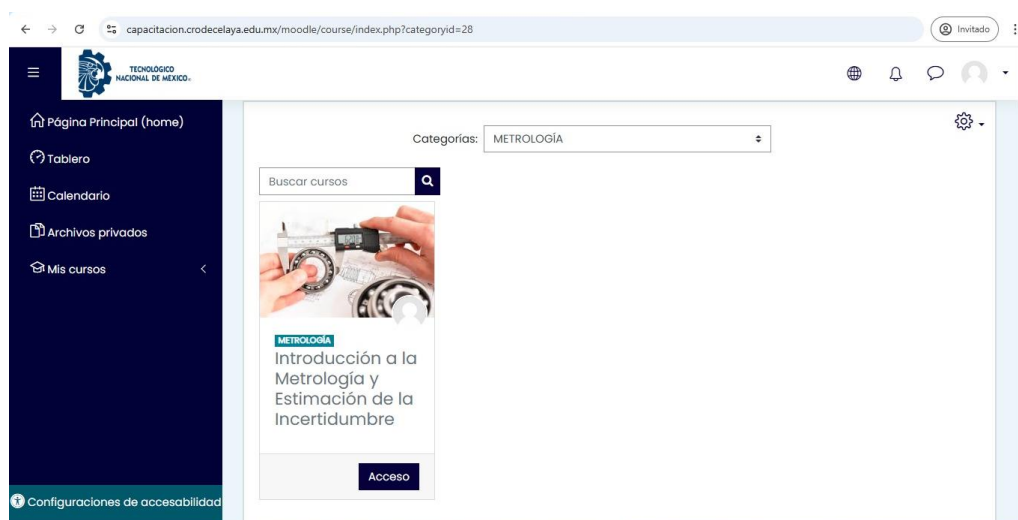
capacitacion.crodecelaya.edu.mx/moodle/course/index.php?categoryid=28

Invitado

TECNOLÓGICO NACIONAL DE MÉXICO

Página Principal (home)

Tablero

Calendario

Archivos privados

Mis cursos

Configuraciones de accesabilidad

Categorías: METROLOGÍA

Buscar cursos

METROLOGÍA

Introducción a la Metrología y Estimación de la Incertidumbre

Acceso